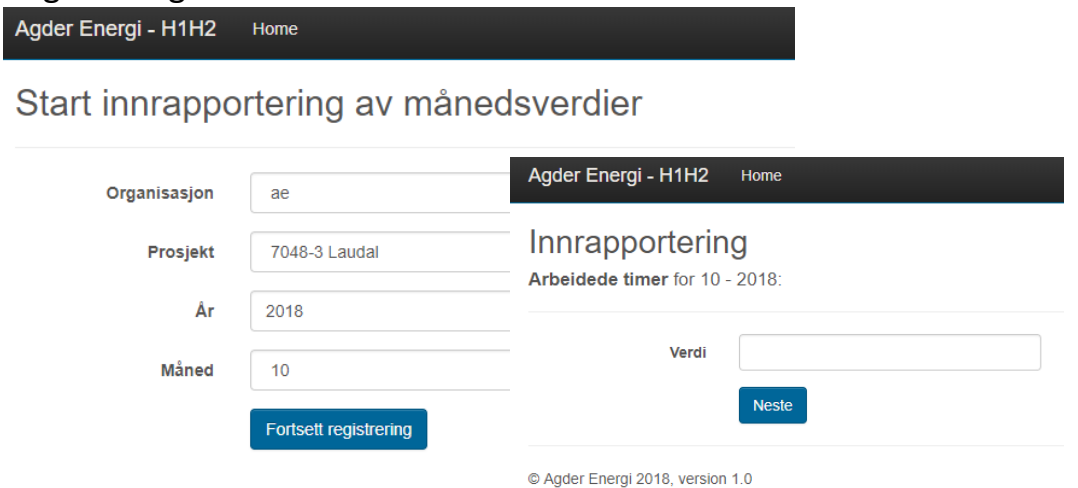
Agder Energi - H1H2 Home

Start innrapportering av månedsverdier

Organisasjon ae

Prosjekt 7048-3 Laudal

År 2018

Måned 10

Fortsett registrering

Agder Energi - H1H2 Home

Innrapportering

**Arbeidede timer** for 10 - 2018:

Verdi

Neste

© Agder Energi 2018, version 1.0